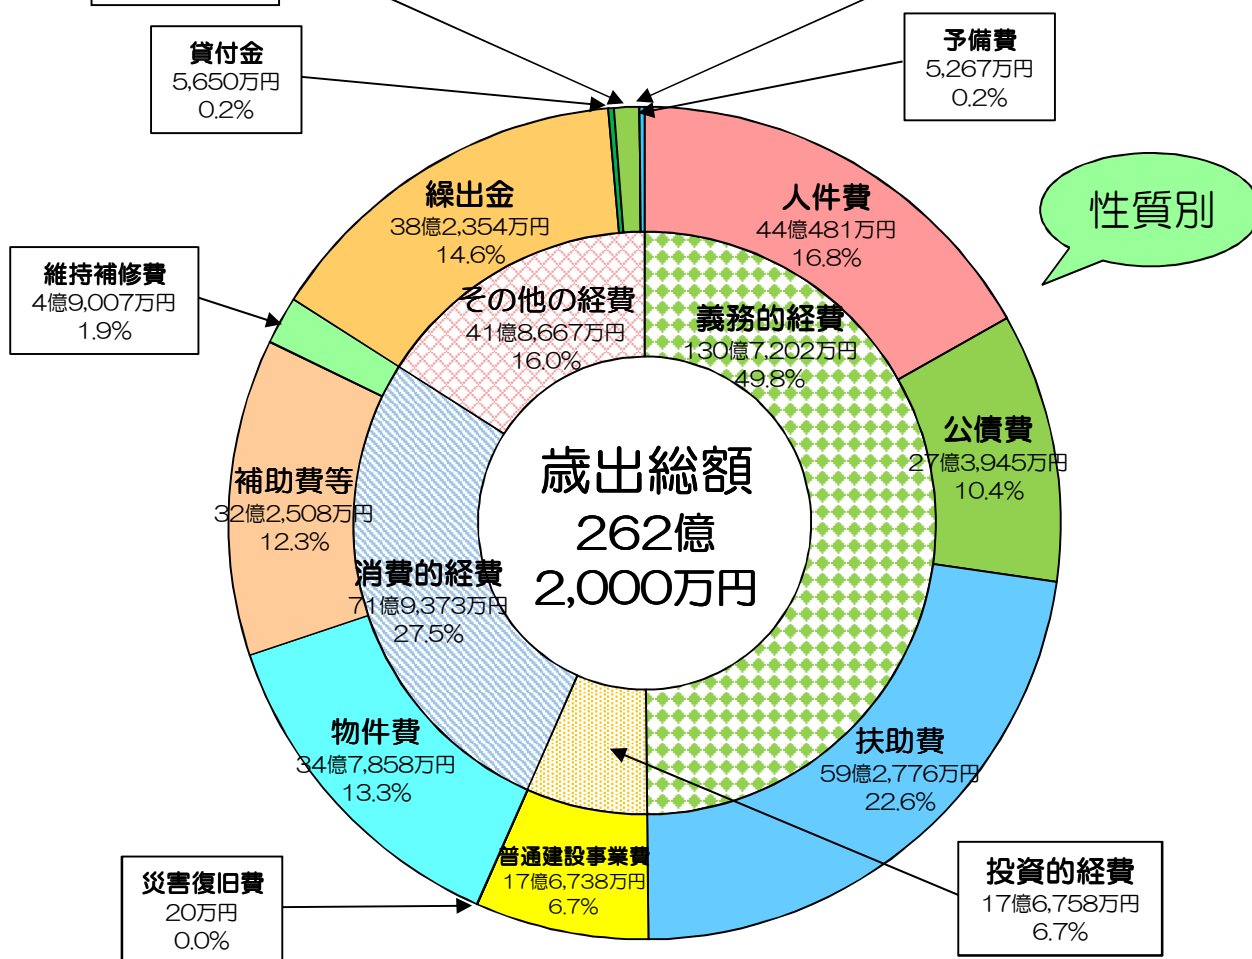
貸付金
5,650万円
0.2%

予備費
5,267万円
0.2%

性質別

繰出金
38億2,354万円
14.6%

人件費
44億481万円
16.8%

維持補修費
4億9,007万円
1.9%

その他の経費
41億8,667万円
16.0%

義務的経費
130億7,202万円
49.8%

公債費
27億3,945万円
10.4%

補助費等
32億2,508万円
12.3%

歳出総額
262億
2,000万円

消費的経費
71億9,373万円
27.5%

物件費
34億7,858万円
13.3%

扶助費
59億2,776万円
22.6%

普通建設事業費
17億6,738万円
6.7%

災害復旧費
20万円
0.0%

投資的経費
17億6,758万円
6.7%